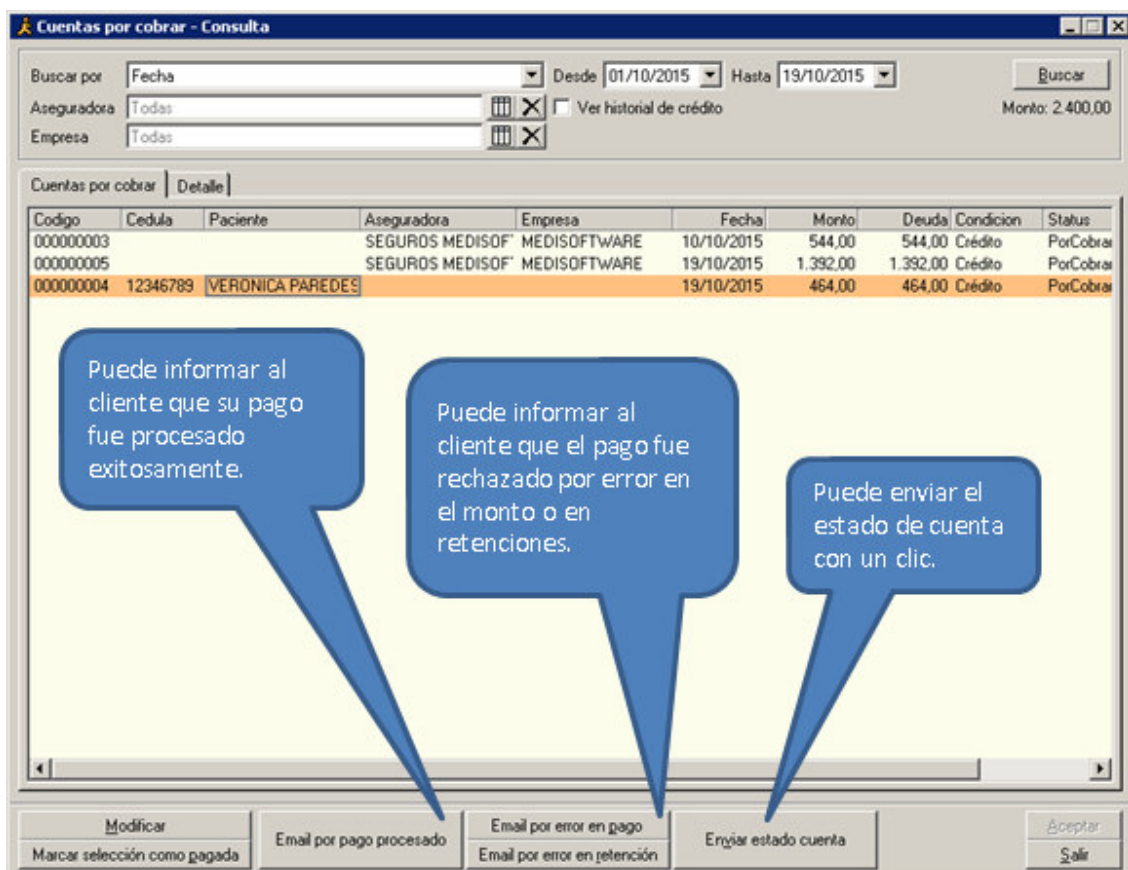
Cuentas por cobrar - Consulta

Buscar por Fecha
Desde 01/10/2015
Hasta 19/10/2015
Buscar
Aseguradora Todas
Ver historial de crédito
Monto: 2.400,00
Empresa Todas

Cuentas por cobrar | Detalle

| Codigo | Cedula | Paciente | Aseguradora | Empresa | Fecha | Monto | Deuda | Condicion | Status |
|---|---|---|---|---|---|---|---|---|---|
| 000000003 | | | SEGUROS MEDISOF | MEDISOFTWARE | 10/10/2015 | 544,00 | 544,00 | Crédito | PorCobrar |
| 000000005 | | | SEGUROS MEDISOF | MEDISOFTWARE | 19/10/2015 | 1.392,00 | 1.392,00 | Crédito | PorCobrar |
| 000000004 | 12346789 | VERONICA PAREDES | | | 19/10/2015 | 464,00 | 464,00 | Crédito | PorCobrar |

Puede informar al cliente que su pago fue procesado exitosamente.

Puede informar al cliente que el pago fue rechazado por error en el monto o en retenciones.

Puede enviar el estado de cuenta con un clic.

Modificar
Marcar selección como pagada
Email por pago procesado
Email por error en pago
Email por error en retención
Enviar estado cuenta
Aceptar
Salir